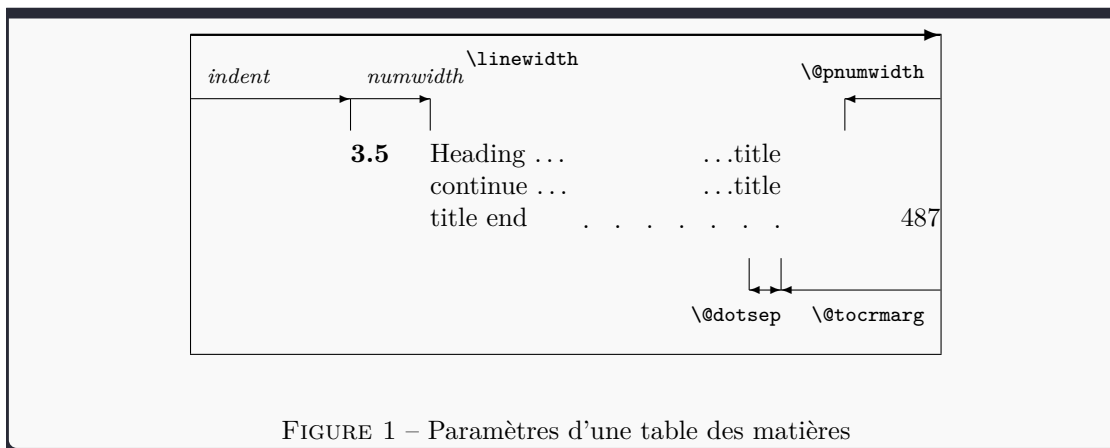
\linewidth

*indent* *numwidth*

\@pnumwidth

**3.5** Heading . . . . . . title
continue . . . . . . title
title end . . . . . . . . 487

\@dotsep \@tocrmarg

FIGURE 1 – Paramètres d'une table des matières